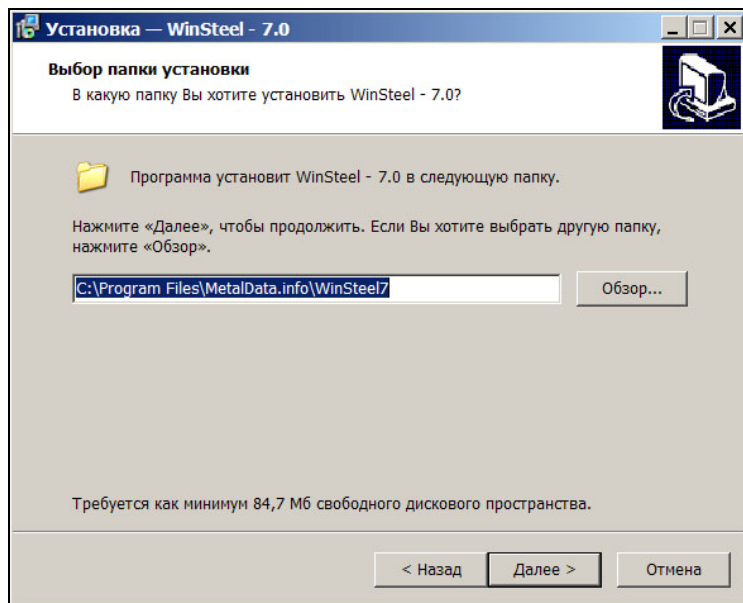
Установка — WinSteel - 7.0

Выбор папки установки

В какую папку Вы хотите установить WinSteel - 7.0?

Программа установит WinSteel - 7.0 в следующую папку.

Нажмите «Далее», чтобы продолжить. Если Вы хотите выбрать другую папку, нажмите «Обзор».

C:\Program Files\MetalData.info\WinSteel7

Обзор...

Требуется как минимум 84,7 Мб свободного дискового пространства.

< Назад

Далее >

Отмена